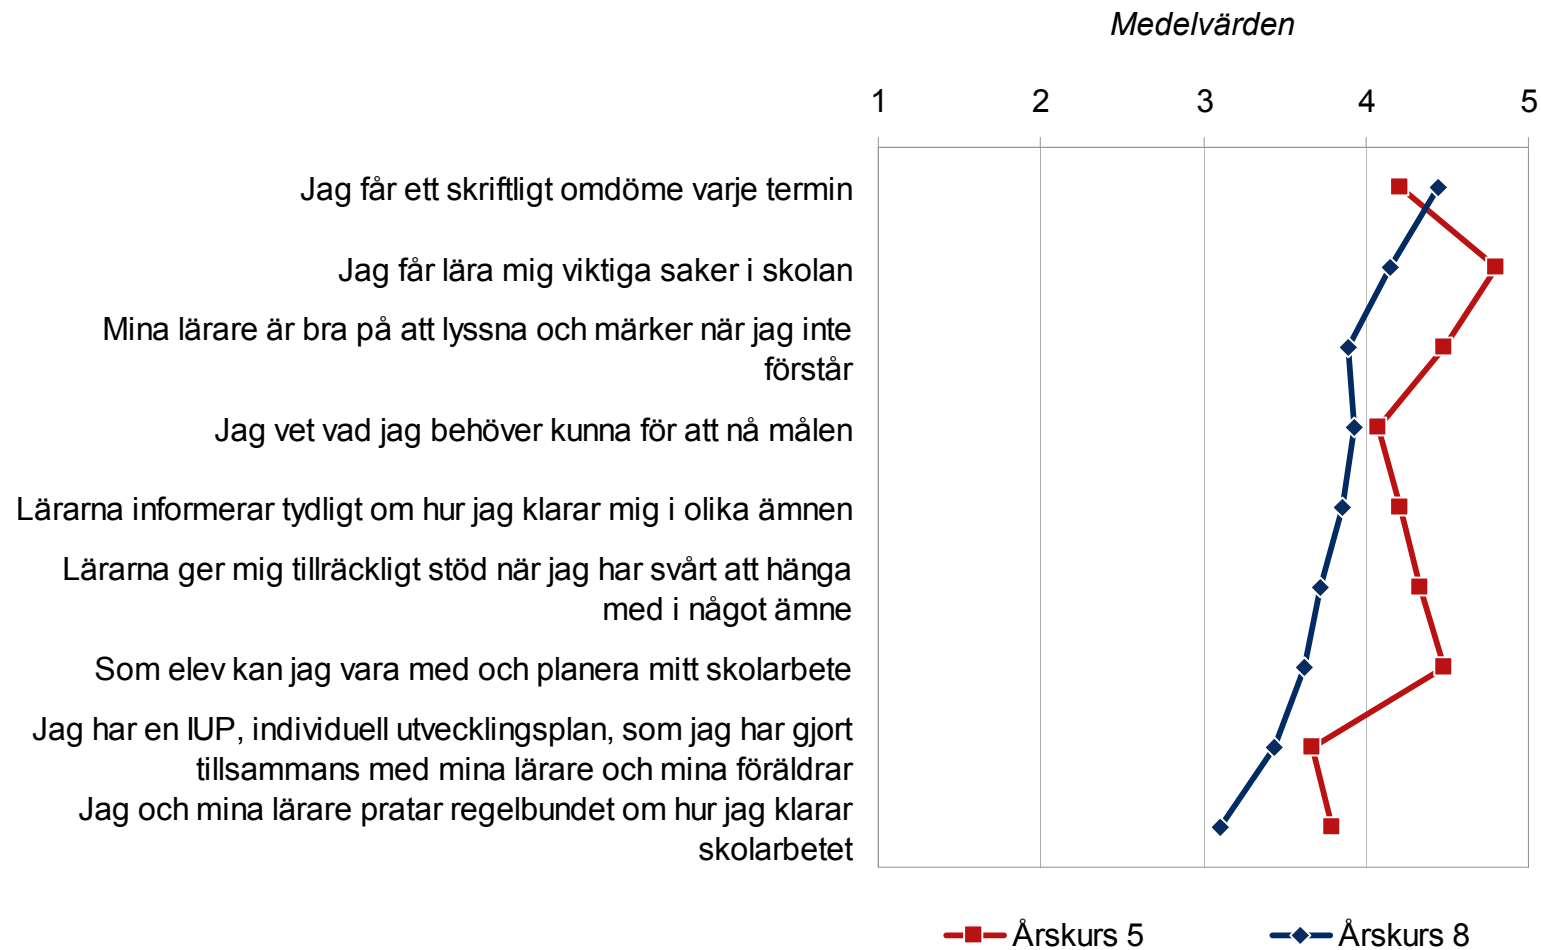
Medelvärden

1 2 3 4 5

Jag får ett skriftligt omdöme varje termin

Jag får lära mig viktiga saker i skolan

Mina lärare är bra på att lyssna och märker när jag inte förstår

Jag vet vad jag behöver kunna för att nå målen

Lärarna informerar tydligt om hur jag klarar mig i olika ämnen

Lärarna ger mig tillräckligt stöd när jag har svårt att hänga med i något ämne

Som elev kan jag vara med och planera mitt skolarbete

Jag har en IUP, individuell utvecklingsplan, som jag har gjort tillsammans med mina lärare och mina föräldrar

Jag och mina lärare pratar regelbundet om hur jag klarar skolarbetet

Årskurs 5 Årskurs 8